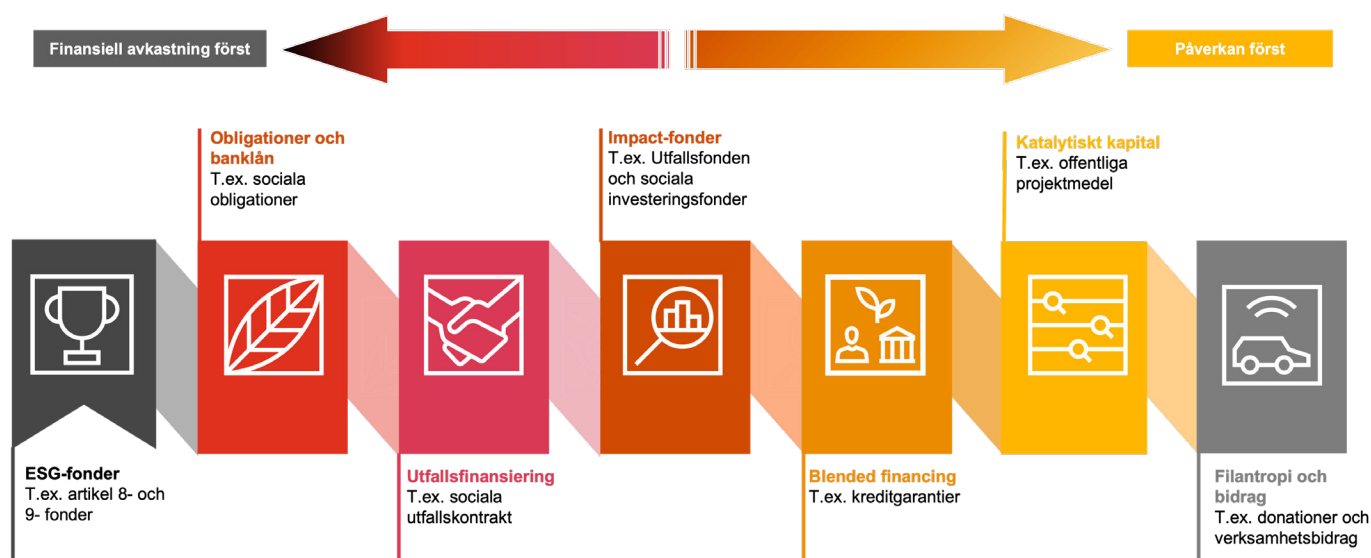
Finansiell avkastning först

Påverkan först

Obligationer och banklån
T.ex. sociala obligationer

Impact-fonder
T.ex. Utfallsfonden och sociala investeringsfonder

Katalytiskt kapital
T.ex. offentliga projektmedel

ESG-fonder
T.ex. artikel 8- och 9- fonder

Utfallsfinansiering
T.ex. sociala utfallskontrakt

Blended financing
T.ex. kreditgarantier

Filantropi och bidrag
T.ex. donationer och verksamhetsbidrag